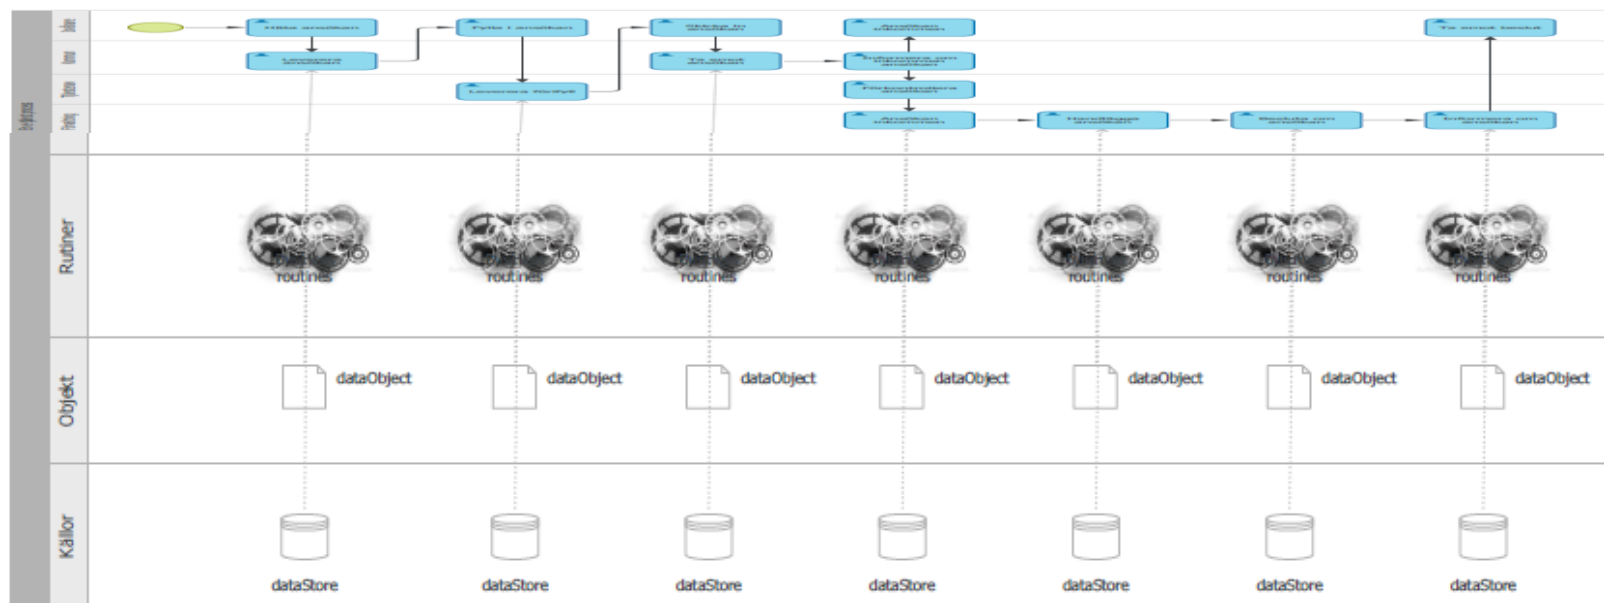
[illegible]

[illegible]

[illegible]

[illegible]

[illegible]

Rutiner

routines

routines

routines

routines

routines

routines

routines

Objekt

dataObject

dataObject

dataObject

dataObject

dataObject

dataObject

dataObject

Källor

dataStore

dataStore

dataStore

dataStore

dataStore

dataStore

dataStore